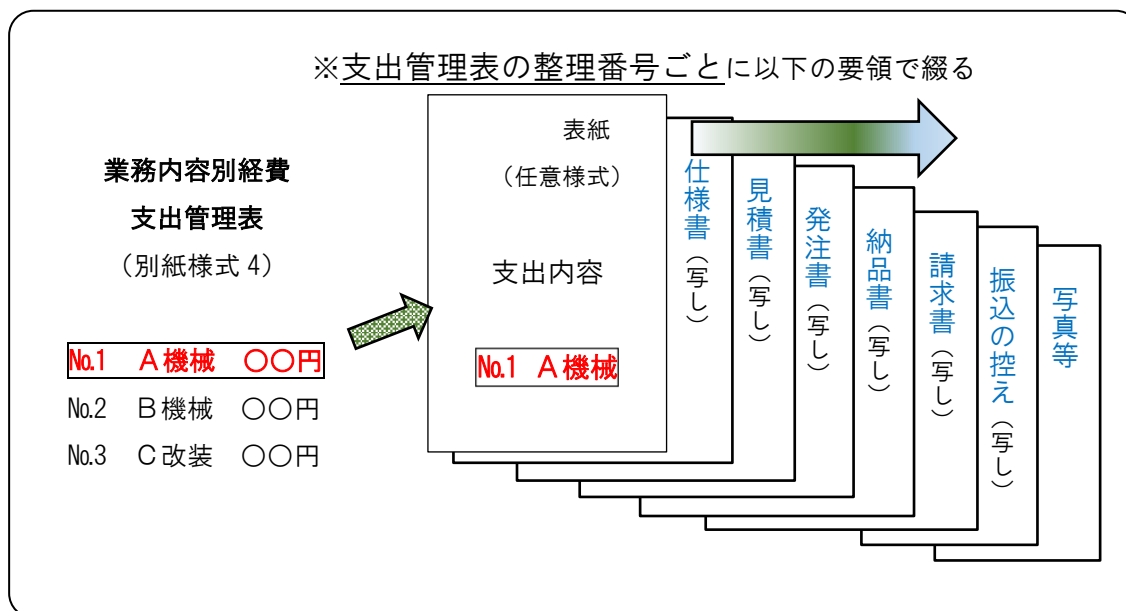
※支出管理表の整理番号ごとに以下の要領で綴る

業務内容別経費

支出管理表

（別紙様式 4）

No.1　A機械　〇〇円

No.2　B機械　〇〇円

No.3　C改装　〇〇円

表紙

（任意様式）

支出内容

No.1　A機械

仕様書（写し）

見積書（写し）

発注書（写し）

納品書（写し）

請求書（写し）

振込の控え（写し）

写真等